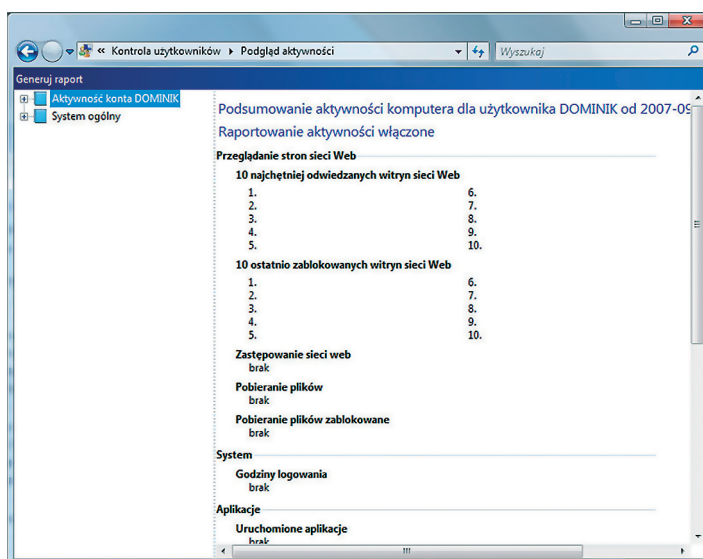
« Kontrola użytkowników ▸ Podgląd aktywności

Wyszukaj

Generuj raport

Aktywność konta DOMINIK

System ogólny

Podsumowanie aktywności komputera dla użytkownika DOMINIK od 2007-0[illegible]

Raportowanie aktywności włączone

Przeglądanie stron sieci Web

10 najchętniej odwiedzanych witryn sieci Web

1.
2.
3.
4.
5.
6.
7.
8.
9.
10.

10 ostatnio zablokowanych witryn sieci Web

1.
2.
3.
4.
5.
6.
7.
8.
9.
10.

Zastępowanie sieci web
brak

Pobieranie plików
brak

Pobieranie plików zablokowane
brak

System

Godziny logowania
brak

Aplikacje

Uruchomione aplikacje
brak